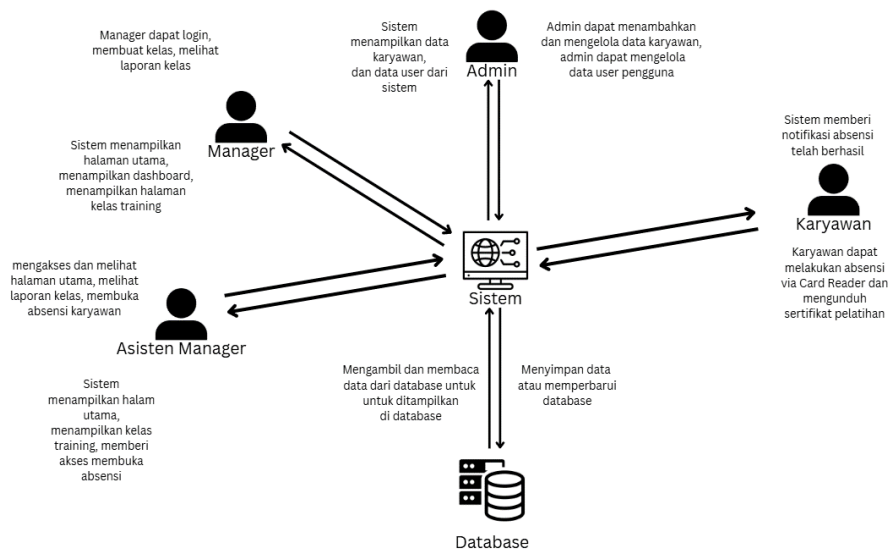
Manager dapat login, membuat kelas, melihat laporan kelas

Sistem menampilkan data karyawan, dan data user dari sistem

Admin

Admin dapat menambahkan dan mengelola data karyawan, admin dapat mengelola data user pengguna

Manager

Sistem menampilkan halaman utama, menampilkan dashboard, menampilkan halaman kelas training

Sistem memberi notifikasi absensi telah berhasil

Karyawan

Karyawan dapat melakukan absensi via Card Reader dan mengunduh sertifikat pelatihan

mengakses dan melihat halaman utama, melihat laporan kelas, membuka absensi karyawan

Sistem

Asisten Manager

Sistem menampilkan halam utama, menampilkan kelas training, memberi akses membuka absensi

Mengambil dan membaca data dari database untuk untuk ditampilkan di database

Menyimpan data atau memperbarui database

Database